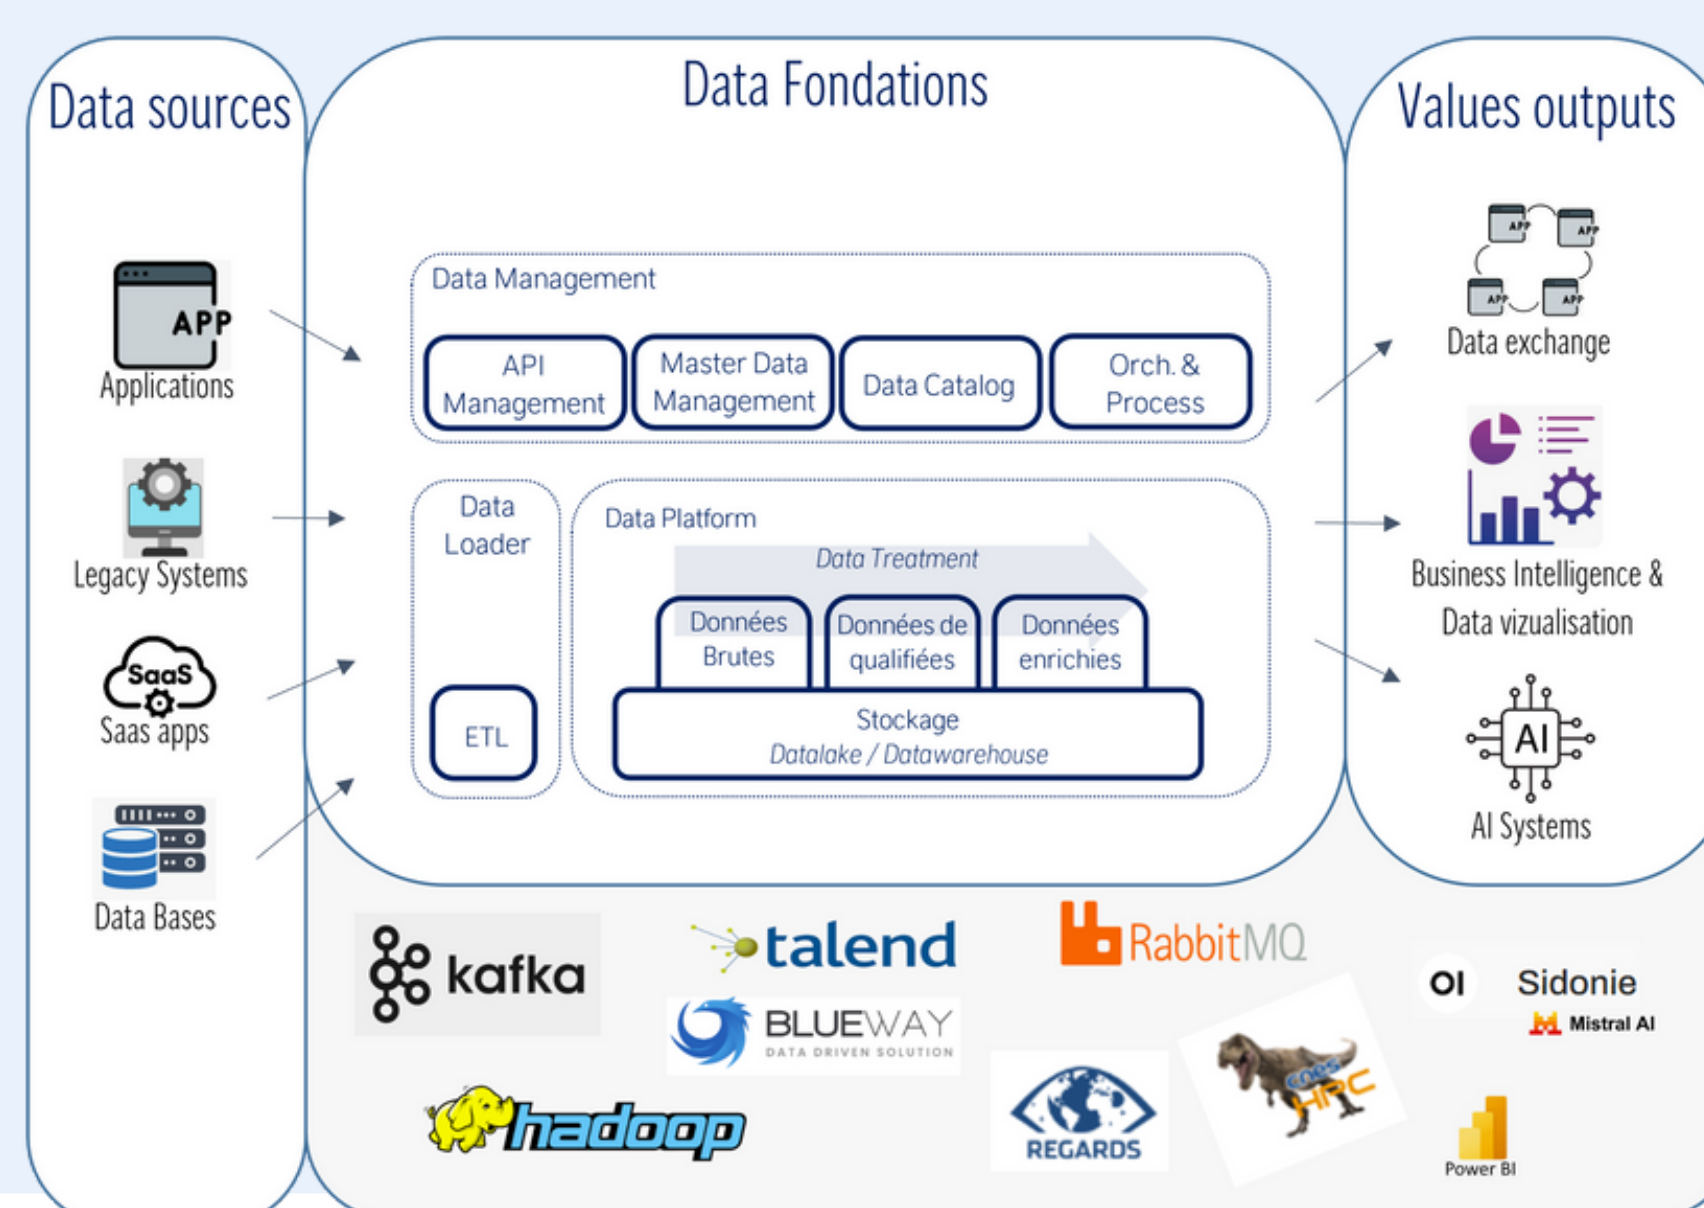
Data sources

APP
Applications

Legacy Systems

SaaS
Saas apps

Data Bases

Data Fondations

Data Management

API Management

Master Data Management

Data Catalog

Orch. & Process

Data Loader

ETL

Data Platform

Data Treatment

Données Brutes

Données de qualifiées

Données enrichies

Stockage
Datalake / Datawarehouse

Values outputs

APP APP APP APP
Data exchange

Business Intelligence & Data vizualisation

AI
AI Systems

kafka

talend

BLUEWAY
DATA DRIVEN SOLUTION

hadoop

RabbitMQ

REGARDS

cnes HPC

OI Sidonie

Mistral AI

Power BI